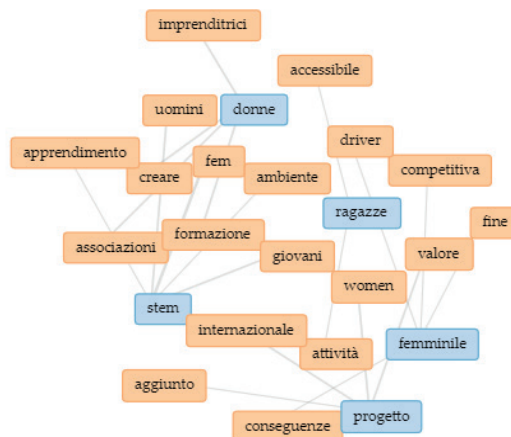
imprenditrici
accessibile
uomini
donne
driver
apprendimento
fem
creare
ambiente
competitiva
ragazze
fine
formazione
associazioni
giovani
valore
women
stem
internazionale
femminile
attività
aggiunto
progetto
conseguenze